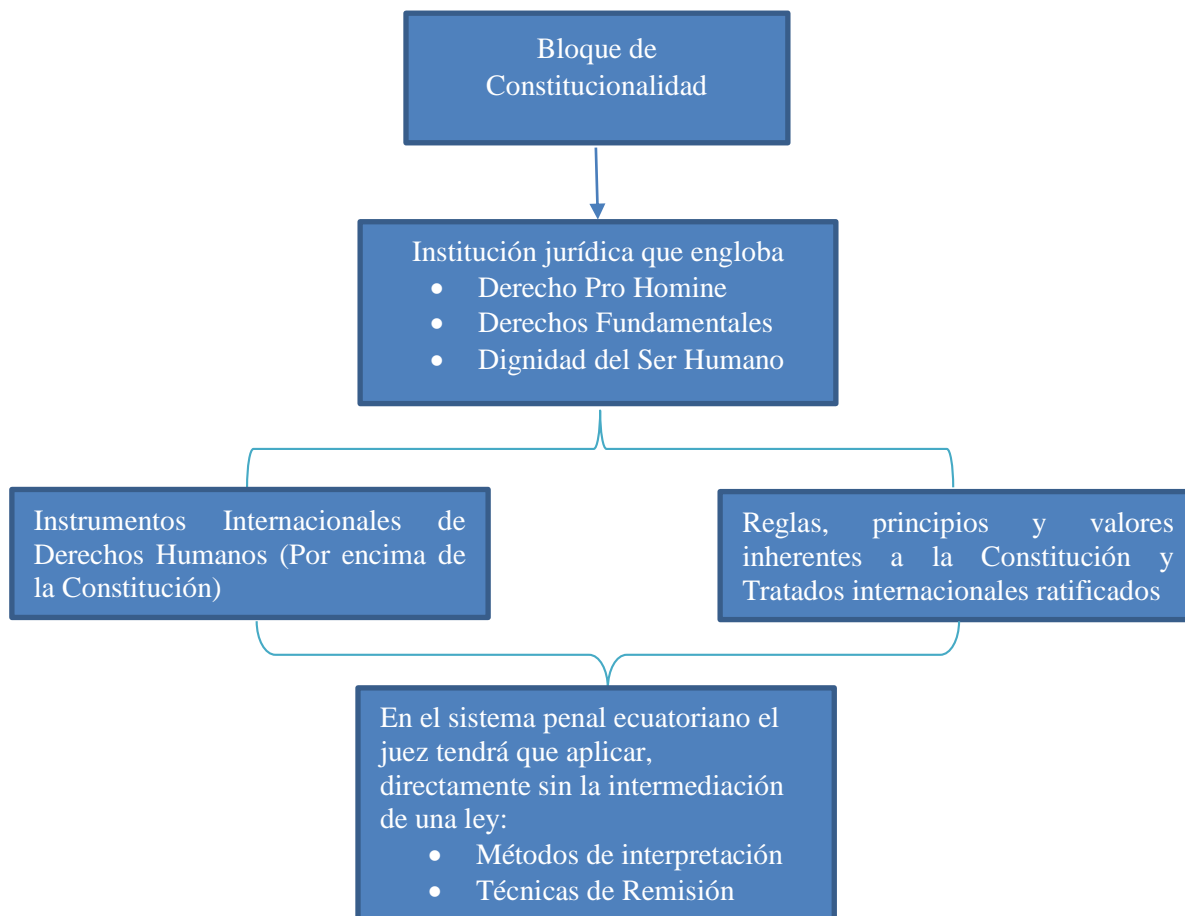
Bloque de Constitucionalidad

Institución jurídica que engloba
- Derecho Pro Homine
- Derechos Fundamentales
- Dignidad del Ser Humano

Instrumentos Internacionales de Derechos Humanos (Por encima de la Constitución)

Reglas, principios y valores inherentes a la Constitución y Tratados internacionales ratificados

En el sistema penal ecuatoriano el juez tendrá que aplicar, directamente sin la intermediación de una ley:
- Métodos de interpretación
- Técnicas de Remisión